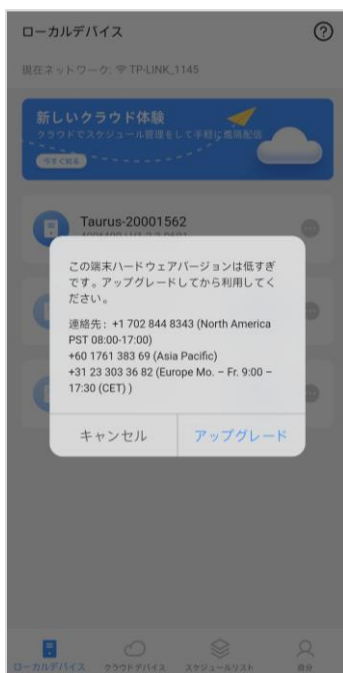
ローカルデバイス

現在ネットワーク: TP-LINK_1145

新しいクラウド体験
クラウドでスケジュール管理をして手軽に携帯配信
今すぐ試る

Taurus-20001562
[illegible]

この端末ハードウェアバージョンは低すぎです。アップグレードしてから利用してください。

連絡先：+1 702 844 8343 (North America PST 08:00-17:00)
+60 1761 383 69 (Asia Pacific)
+31 23 303 36 82 (Europe Mo. – Fr. 9:00 – 17:30 (CET) )

キャンセル
アップグレード

ローカルデバイス
クラウドデバイス
スケジュールリスト
自分